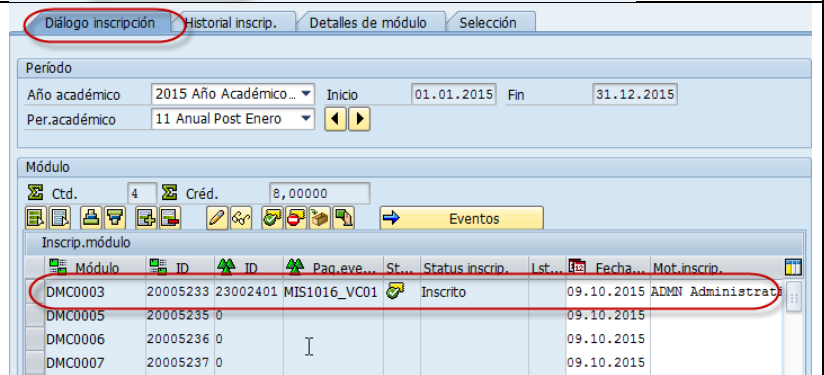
Diálogo inscripción | Historial inscrip. | Detalles de módulo | Selección

Período

Año académico: 2015 Año Académico... Inicio 01.01.2015 Fin 31.12.2015

Per.académico: 11 Anual Post Enero

Módulo

Ctd. 4 Créd. 8,00000

Eventos

Inscrip.módulo

| Módulo | ID | ID | Pag.eve... | St... | Status inscrip. | Lst... | Fecha... | Mot.inscrip. |
|---|---|---|---|---|---|---|---|---|
| DMC0003 | 20005233 | 23002401 | MIS1016_VC01 | | Inscrito | | 09.10.2015 | ADMN Administrat |
| DMC0005 | 20005235 | 0 | | | | | 09.10.2015 | |
| DMC0006 | 20005236 | 0 | | | | | 09.10.2015 | |
| DMC0007 | 20005237 | 0 | | | | | 09.10.2015 | |